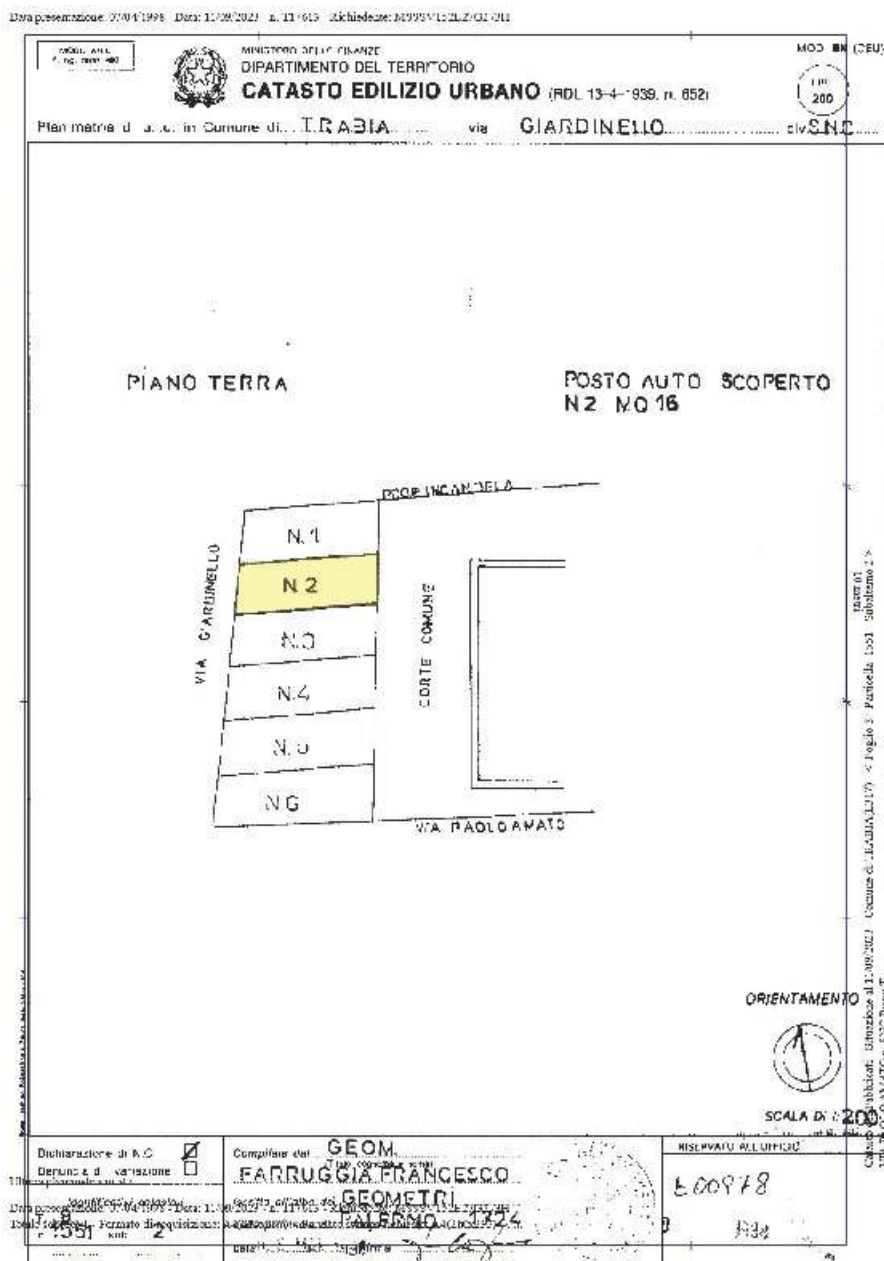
Data presentazione: 07/04/1998 Data: 11/09/2023 n. T1615 Richiedente: M999V152LZ/GOOII

MOD. A.T.C. Prog. mm. 480

MINISTERO DELLE FINANZE
DIPARTIMENTO DEL TERRITORIO
CATASTO EDILIZIO URBANO (RDL 13-4-1939, n. 652)

MOD. BN (CEU)

L.ire 200

Planimetria di u.i.u. in Comune di TRABIA via GIARDINELLO civ. S.N.C.

PIANO TERRA

POSTO AUTO SCOPERTO
N2 MQ16

PROP. INCANDELA

N.1

N.2

N.3

N.4

N.5

N.6

VIA GIARDINELLO

CORTE COMUNE

VIA PAOLO AMATO

ORIENTAMENTO

SCALA DI 1:200

Dichiarazione di N.C.
Denuncia di variazione

Identificativi catastali
F. 9 n. 1551 sub. 2

Compilata dal GEOM.
FARRUGGIA FRANCESCO
(Titolo, cognome e nome)
Iscritto all'albo dei GEOMETRI
della provincia di PALERMO n. 3224
data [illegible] Firma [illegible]

RISERVATO ALL'UFFICIO
E00978
1334

Data presentazione: 07/04/1998 Data: 11/09/2023 n. T1615 Richiedente: M999V152LZ/GOOII
Totale schede: 1 Formato di acquisizione: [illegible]

Catasto dei Fabbricati - Situazione al 11/09/2023 - Comune di TRABIA (L317) - < Foglio 9 - Particella 1551 - Subalterno 2 >